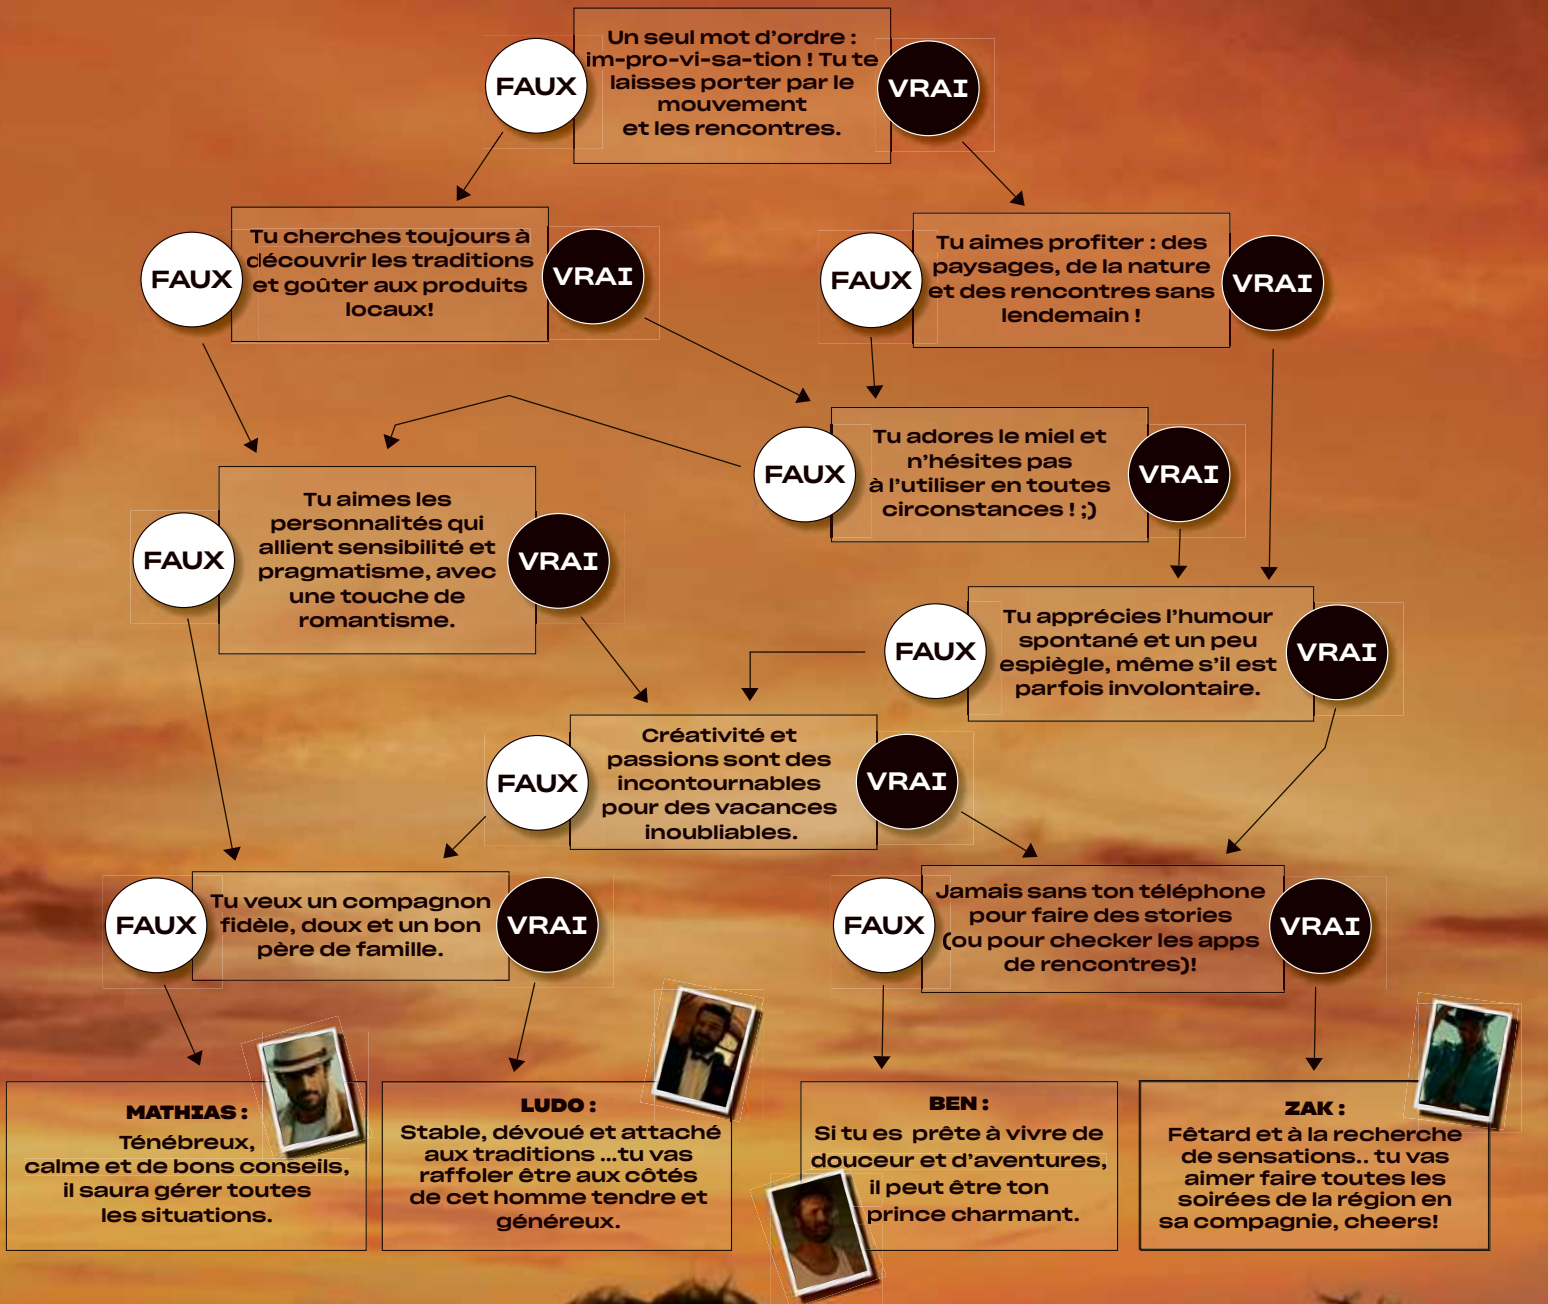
FAUX

Un seul mot d'ordre : im-pro-vi-sa-tion ! Tu te laisses porter par le mouvement et les rencontres.

VRAI

FAUX

Tu cherches toujours à découvrir les traditions et goûter aux produits locaux!

VRAI

FAUX

Tu aimes profiter : des paysages, de la nature et des rencontres sans lendemain !

VRAI

FAUX

Tu adores le miel et n'hésites pas à l'utiliser en toutes circonstances ! ;)

VRAI

FAUX

Tu aimes les personnalités qui allient sensibilité et pragmatisme, avec une touche de romantisme.

VRAI

FAUX

Tu apprécies l'humour spontané et un peu espiègle, même s'il est parfois involontaire.

VRAI

FAUX

Créativité et passions sont des incontournables pour des vacances inoubliables.

VRAI

FAUX

Tu veux un compagnon fidèle, doux et un bon père de famille.

VRAI

FAUX

Jamais sans ton téléphone pour faire des stories (ou pour checker les apps de rencontres)!

VRAI

MATHIAS :
Ténébreux, calme et de bons conseils, il saura gérer toutes les situations.

LUDO :
Stable, dévoué et attaché aux traditions ...tu vas raffoler être aux côtés de cet homme tendre et généreux.

BEN :
Si tu es prête à vivre de douceur et d'aventures, il peut être ton prince charmant.

ZAK :
Fêtard et à la recherche de sensations.. tu vas aimer faire toutes les soirées de la région en sa compagnie, cheers!